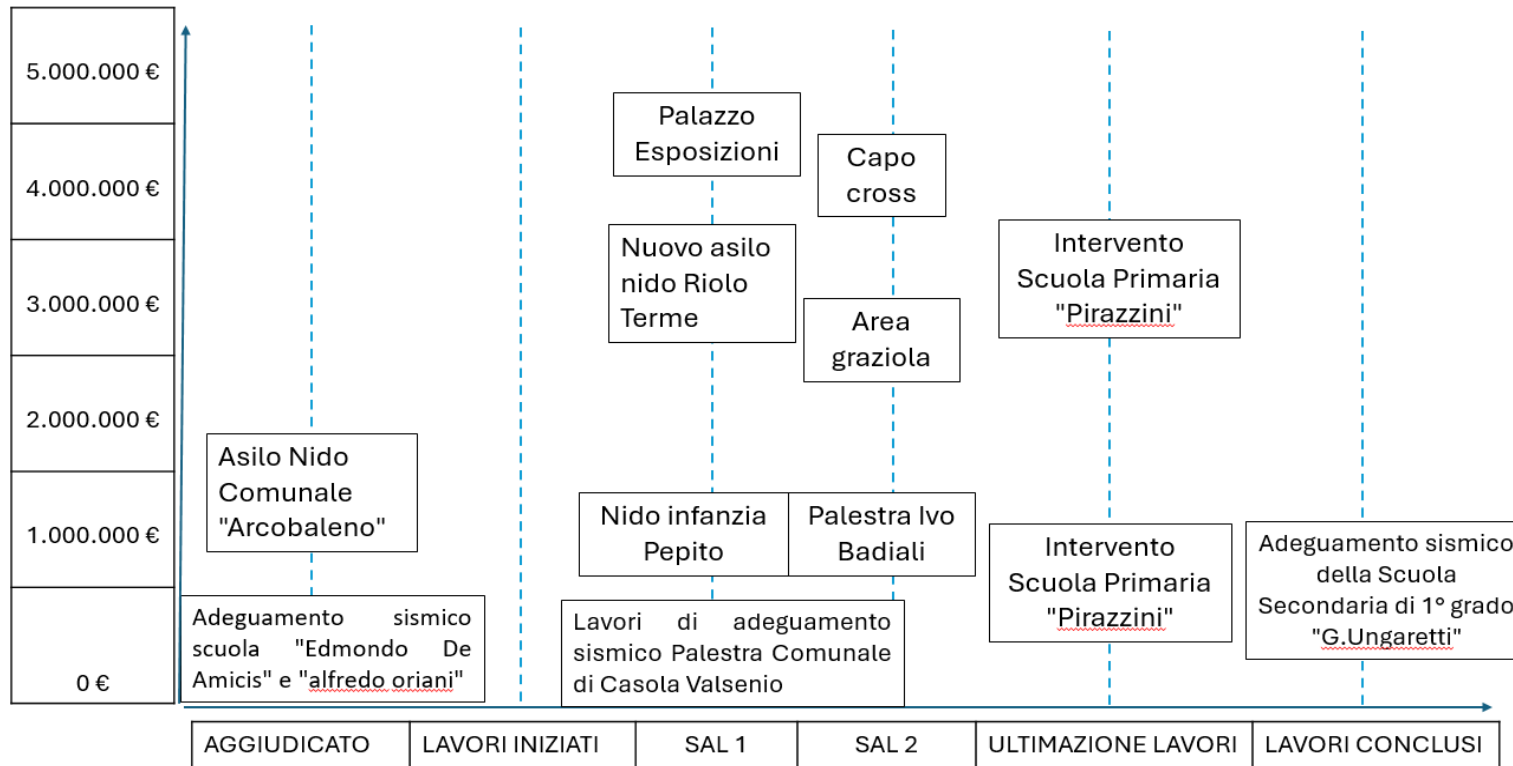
5.000.000 €

4.000.000 €

3.000.000 €

2.000.000 €

1.000.000 €

0 €

Palazzo Esposizioni

Capo cross

Nuovo asilo nido Riolo Terme

Intervento Scuola Primaria "Pirazzini"

Area graziola

Asilo Nido Comunale "Arcobaleno"

Nido infanzia Pepito

Palestra Ivo Badiali

Intervento Scuola Primaria "Pirazzini"

Adeguamento sismico della Scuola Secondaria di 1° grado "G.Ungaretti"

Adeguamento sismico scuola "Edmondo De Amicis" e "alfredo oriani"

Lavori di adeguamento sismico Palestra Comunale di Casola Valsenio

| AGGIUDICATO | LAVORI INIZIATI | SAL 1 | SAL 2 | ULTIMAZIONE LAVORI | LAVORI CONCLUSI |
|---|---|---|---|---|---|